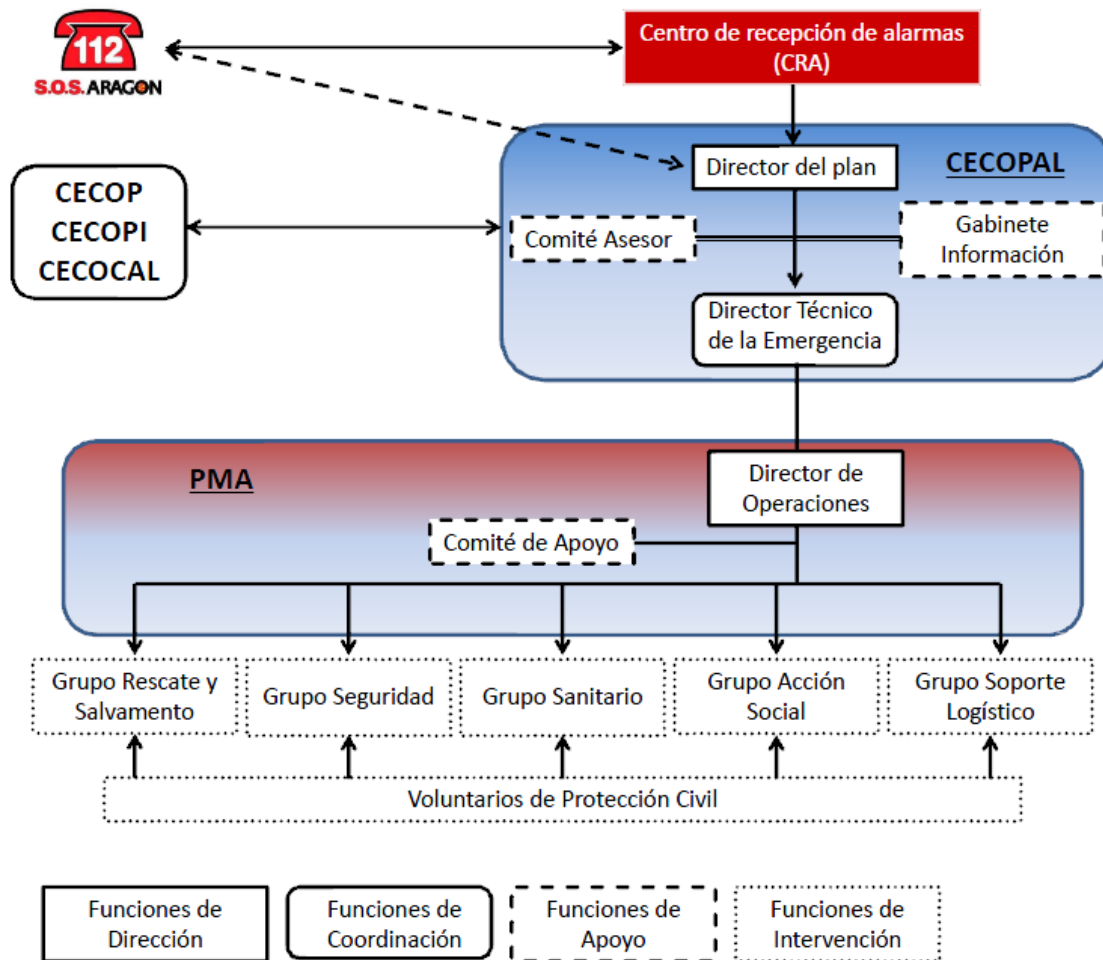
112
S.O.S. ARAGON

Centro de recepción de alarmas (CRA)

CECOPAL

Director del plan

CECOP
CECOPI
CECOCAL

Comité Asesor

Gabinete Información

Director Técnico de la Emergencia

PMA

Director de Operaciones

Comité de Apoyo

Grupo Rescate y Salvamento

Grupo Seguridad

Grupo Sanitario

Grupo Acción Social

Grupo Soporte Logístico

Voluntarios de Protección Civil

Funciones de Dirección

Funciones de Coordinación

Funciones de Apoyo

Funciones de Intervención